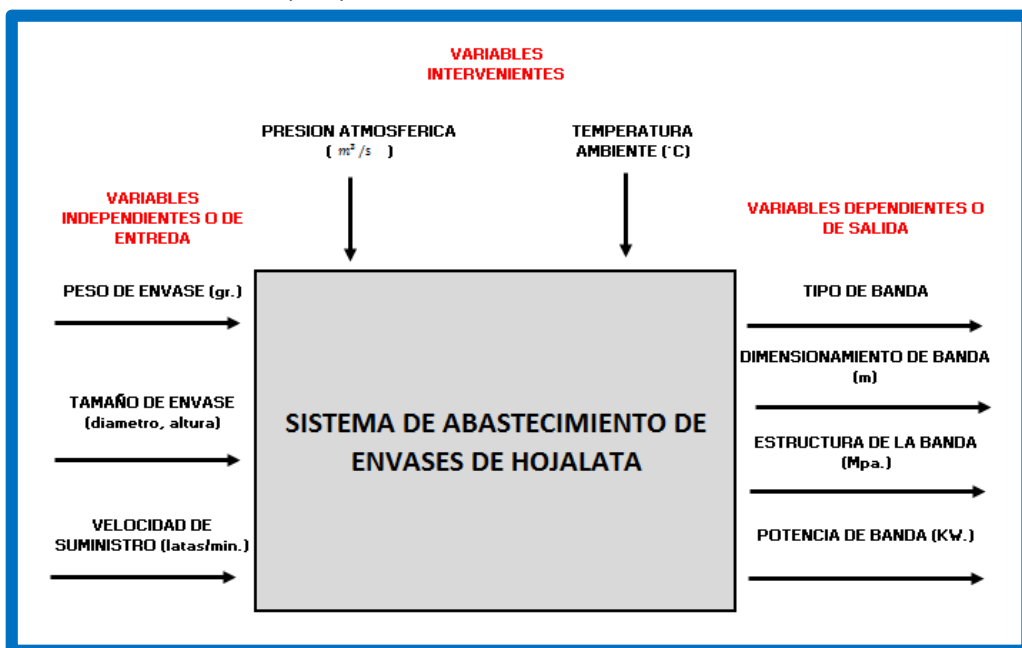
VARIABLES INTERVENIENTES

PRESION ATMOSFERICA ( $m^2/s$ )

TEMPERATURA AMBIENTE (˚C)

VARIABLES INDEPENDIENTES O DE ENTREDA

VARIABLES DEPENDIENTES O DE SALIDA

PESO DE ENVASE (gr.)

TAMAÑO DE ENVASE (diametro, altura)

VELOCIDAD DE SUMINISTRO (latas/min.)

SISTEMA DE ABASTECIMIENTO DE ENVASES DE HOJALATA

TIPO DE BANDA

DIMENSIONAMIENTO DE BANDA (m)

ESTRUCTURA DE LA BANDA (Mpa.)

POTENCIA DE BANDA (KW.)